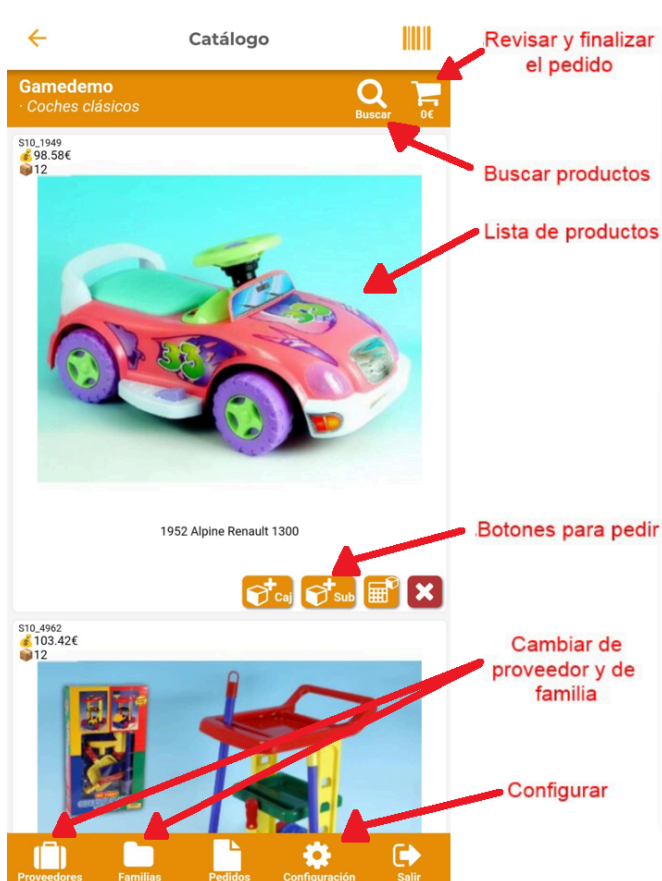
Catálogo

Revisar y finalizar el pedido

Gamedemo
· Coches clásicos

Buscar
0€

Buscar productos

S10_1949
98.58€
12

Lista de productos

1952 Alpine Renault 1300

Botones para pedir

Caj
Sub

S10_4962
103.42€
12

Cambiar de proveedor y de familia

Configurar

Proveedores
Familias
Pedidos
Configuración
Salir